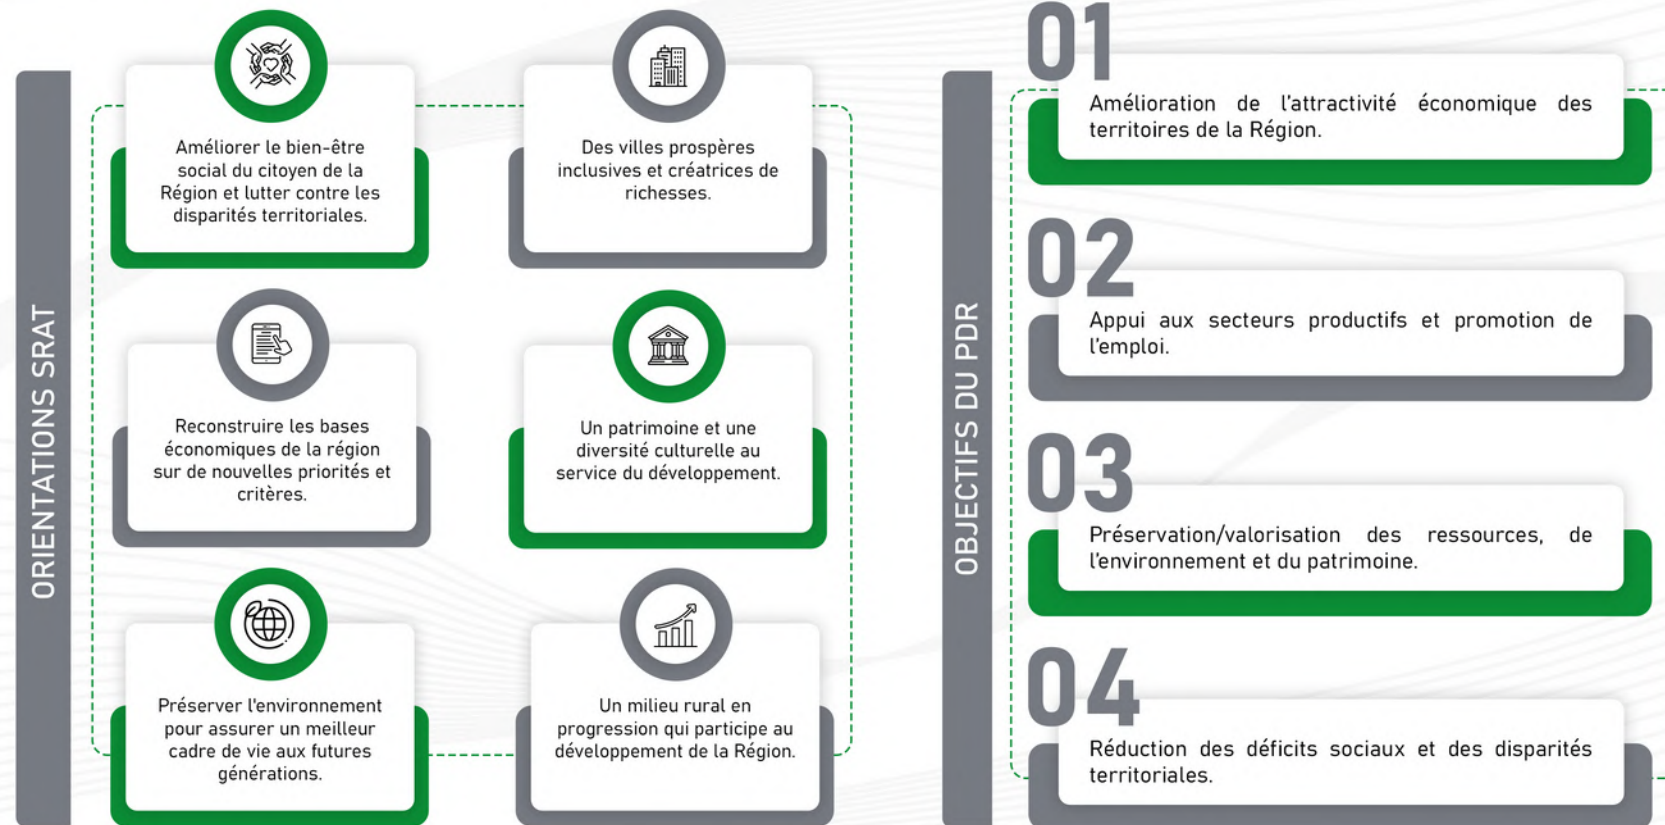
ORIENTATIONS SRAT

Améliorer le bien-être social du citoyen de la Région et lutter contre les disparités territoriales.

Des villes prospères inclusives et créatrices de richesses.

Reconstruire les bases économiques de la région sur de nouvelles priorités et critères.

Un patrimoine et une diversité culturelle au service du développement.

Préserver l'environnement pour assurer un meilleur cadre de vie aux futures générations.

Un milieu rural en progression qui participe au développement de la Région.

OBJECTIFS DU PDR

01
Amélioration de l'attractivité économique des territoires de la Région.

02
Appui aux secteurs productifs et promotion de l'emploi.

03
Préservation/valorisation des ressources, de l'environnement et du patrimoine.

04
Réduction des déficits sociaux et des disparités territoriales.